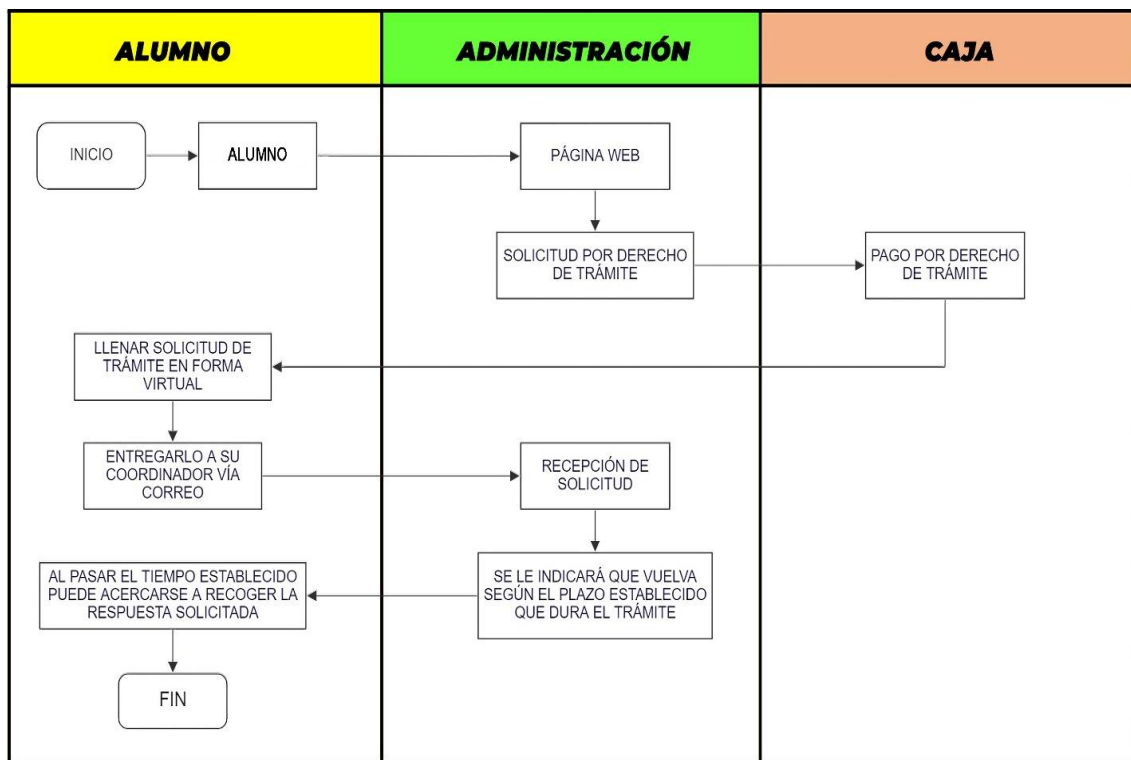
ALUMNO

ADMINISTRACIÓN

CAJA

INICIO

ALUMNO

PÁGINA WEB

SOLICITUD POR DERECHO DE TRÁMITE

PAGO POR DERECHO DE TRÁMITE

LLENAR SOLICITUD DE TRÁMITE EN FORMA VIRTUAL

ENTREGARLO A SU COORDINADOR VÍA CORREO

RECEPCIÓN DE SOLICITUD

SE LE INDICARÁ QUE VUELVA SEGÚN EL PLAZO ESTABLECIDO QUE DURA EL TRÁMITE

AL PASAR EL TIEMPO ESTABLECIDO PUEDE ACERCARSE A RECOGER LA RESPUESTA SOLICITADA

FIN